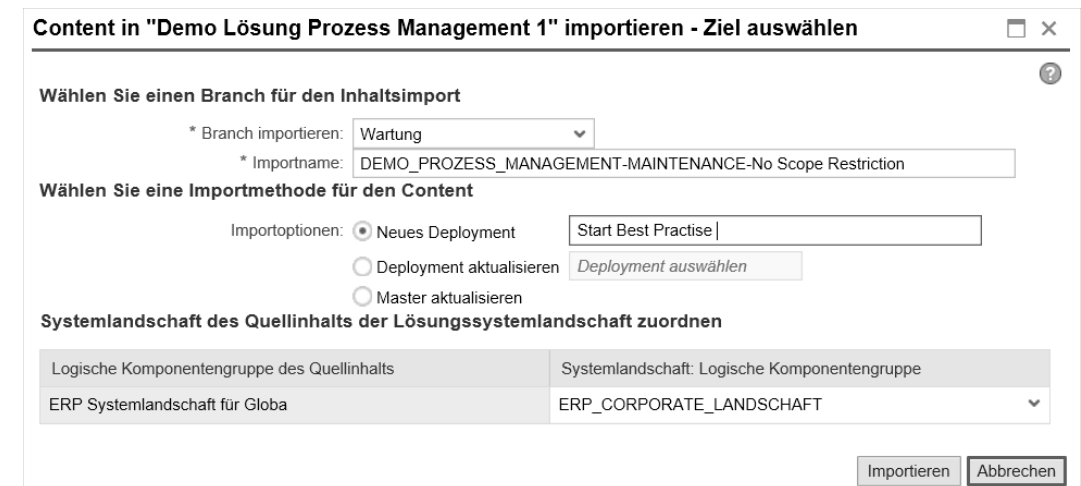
Content in "Demo Lösung Prozess Management 1" importieren - Ziel auswählen

Wählen Sie einen Branch für den Inhaltsimport

* Branch importieren: Wartung

* Importname: DEMO_PROZESS_MANAGEMENT-MAINTENANCE-No Scope Restriction

Wählen Sie eine Importmethode für den Content

Importoptionen: Neues Deployment Start Best Practise

Deployment aktualisieren Deployment auswählen

Master aktualisieren

Systemlandschaft des Quellinhalts der Lösungssystemlandschaft zuordnen

| Logische Komponentengruppe des Quellinhalts | Systemlandschaft: Logische Komponentengruppe |
|---|---|
| ERP Systemlandschaft für Globa | ERP_CORPORATE_LANDSCHAFT |

Importieren Abbrechen